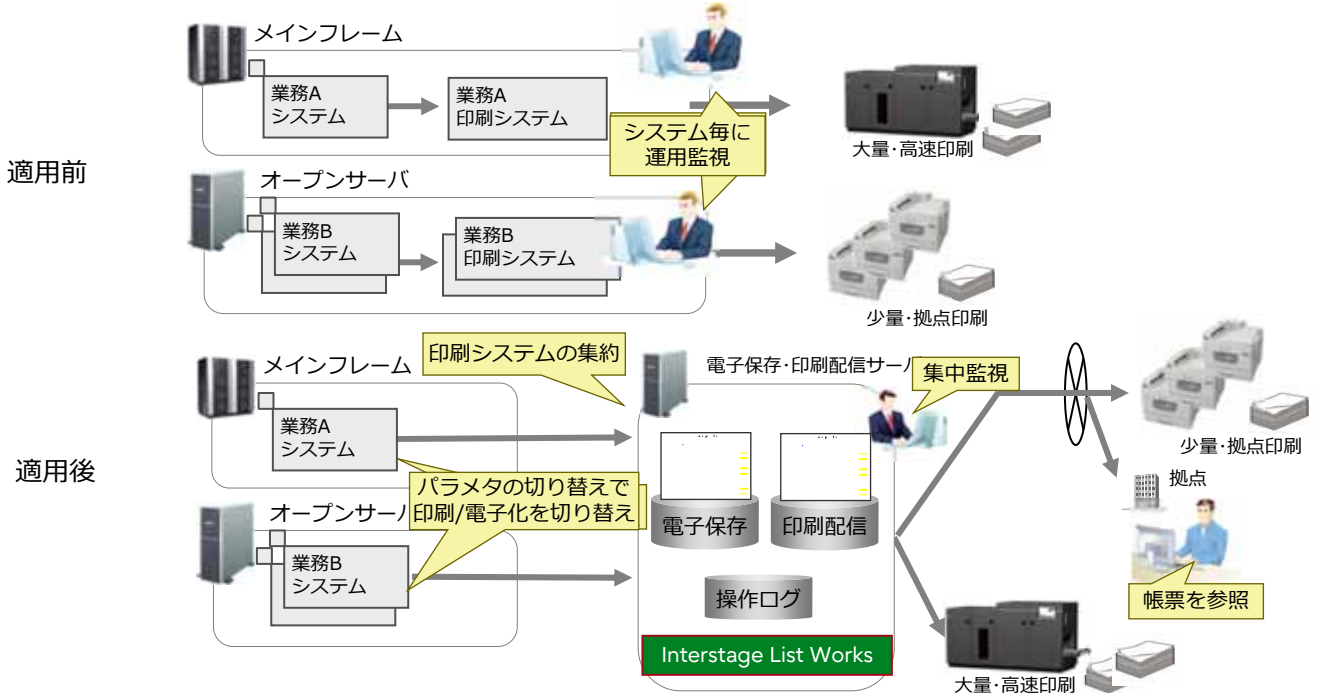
適用前

メインフレーム

業務A
システム

業務A
印刷システム

システム毎に
運用監視

大量･高速印刷

オープンサーバ

業務B
システム

業務B
印刷システム

少量･拠点印刷

適用後

メインフレーム

印刷システムの集約

電子保存･印刷配信サー

集中監視

少量･拠点印刷

業務A
システム

拠点

パラメタの切り替えで
印刷/電子化を切り替え

オープンサーバ

電子保存

印刷配信

業務B
システム

操作ログ

帳票を参照

Interstage List Works

大量･高速印刷